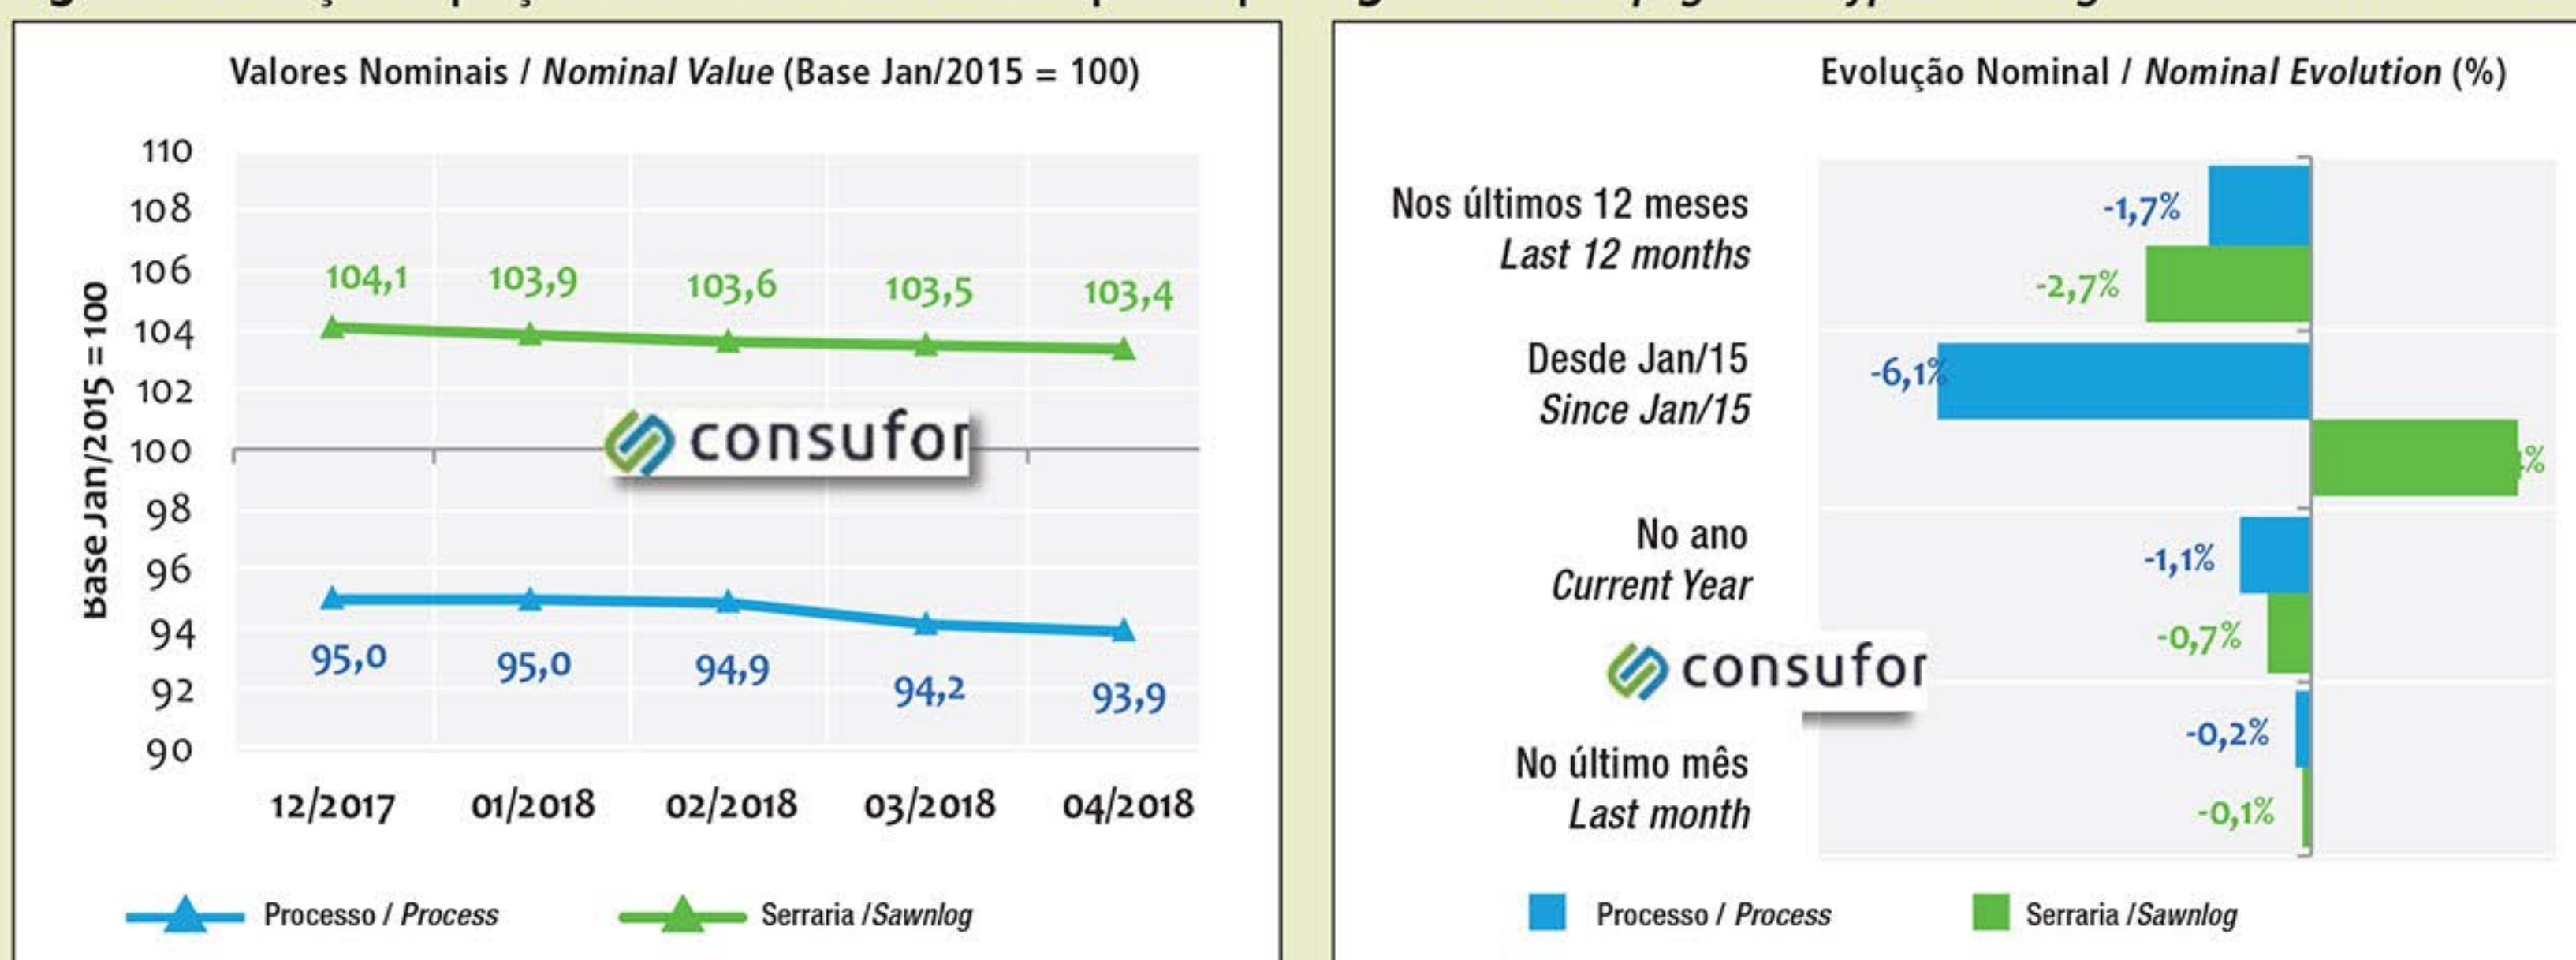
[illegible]

Valores Nominais / Nominal Value (Base Jan/2015 = 100)

110
108
106
104
102
100
98
96
94
92
90

Base Jan/2015 = 100

104,1 103,9 103,6 103,5 103,4

consufor

95,0 95,0 94,9 94,2 93,9

12/2017 01/2018 02/2018 03/2018 04/2018

Processo / Process
Serraria / Sawnlog

Evolução Nominal / Nominal Evolution (%)

Nos últimos 12 meses
Last 12 months
-1,7%
-2,7%

Desde Jan/15
Since Jan/15
-6,1%
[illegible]%

No ano
Current Year
-1,1%
-0,7%

consufor

No último mês
Last month
-0,2%
-0,1%

Processo / Process
Serraria / Sawnlog